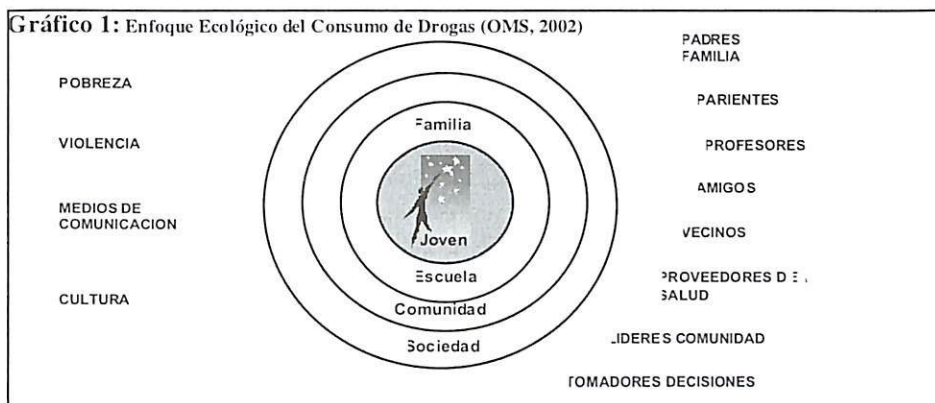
Gráfico 1: Enfoque Ecológico del Consumo de Drogas (OMS, 2002)

POBREZA

VIOLENCIA

MEDIOS DE COMUNICACION

CULTURA

Familia

Joven

Escuela

Comunidad

Sociedad

PADRES FAMILIA

PARIENTES

PROFESORES

AMIGOS

VECINOS

PROVEEDORES D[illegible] SALUD

LIDERES COMUNIDAD

TOMADORES DECISIONES